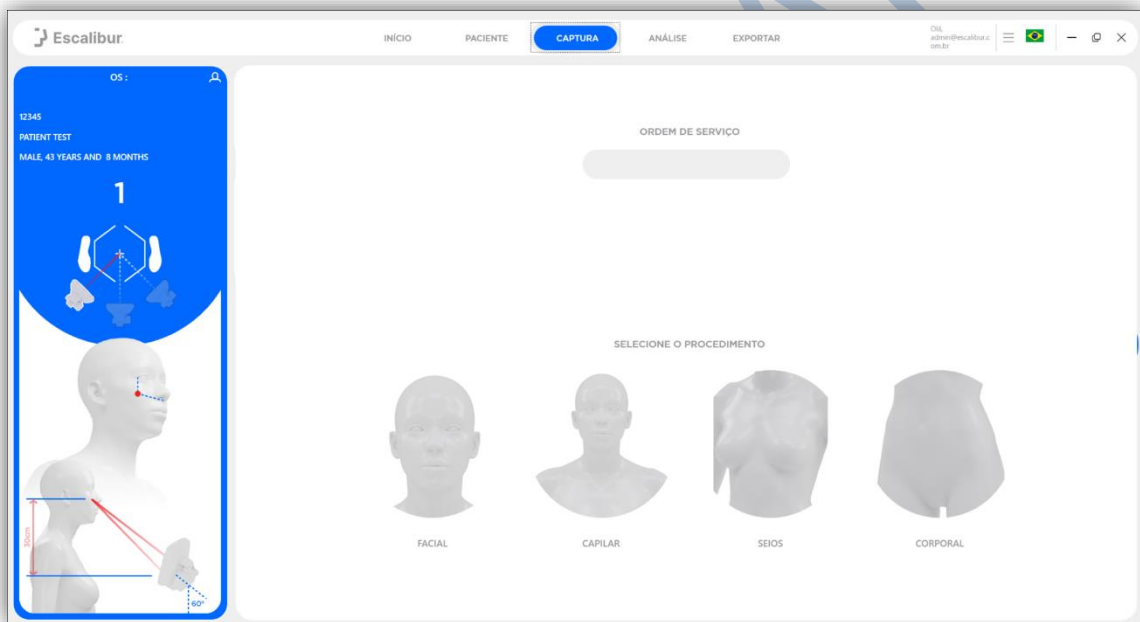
Escalibur

INÍCIO PACIENTE CAPTURA ANÁLISE EXPORTAR

DIL
admin@escalibur.com.br

OS :

12345
PATIENT TEST
MALE, 43 YEARS AND 8 MONTHS

1

30cm

60°

ORDEM DE SERVIÇO

SELECIONE O PROCEDIMENTO

FACIAL

CAPILAR

SEIOS

CORPORAL